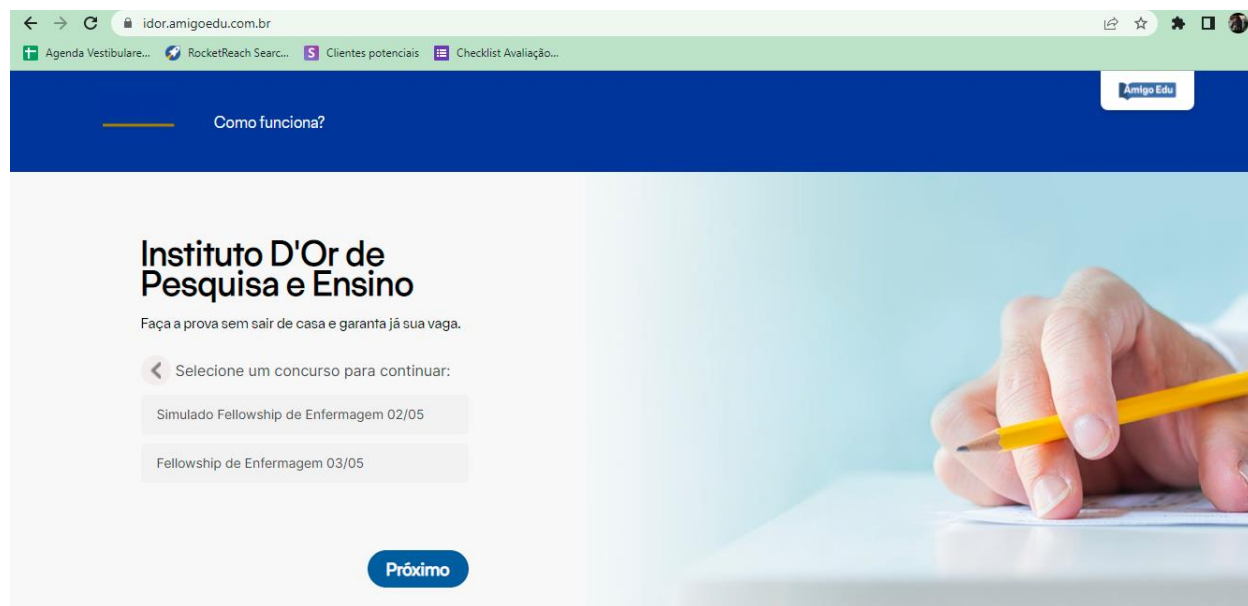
idor.amigoedu.com.br

Agenda Vestibulare... RocketReach Searc... Clientes potenciais Checklist Avaliação...

Como funciona?

Amigo Edu

Instituto D'Or de Pesquisa e Ensino

Faça a prova sem sair de casa e garanta já sua vaga.

Selecione um concurso para continuar:

Simulado Fellowship de Enfermagem 02/05

Fellowship de Enfermagem 03/05

Próximo